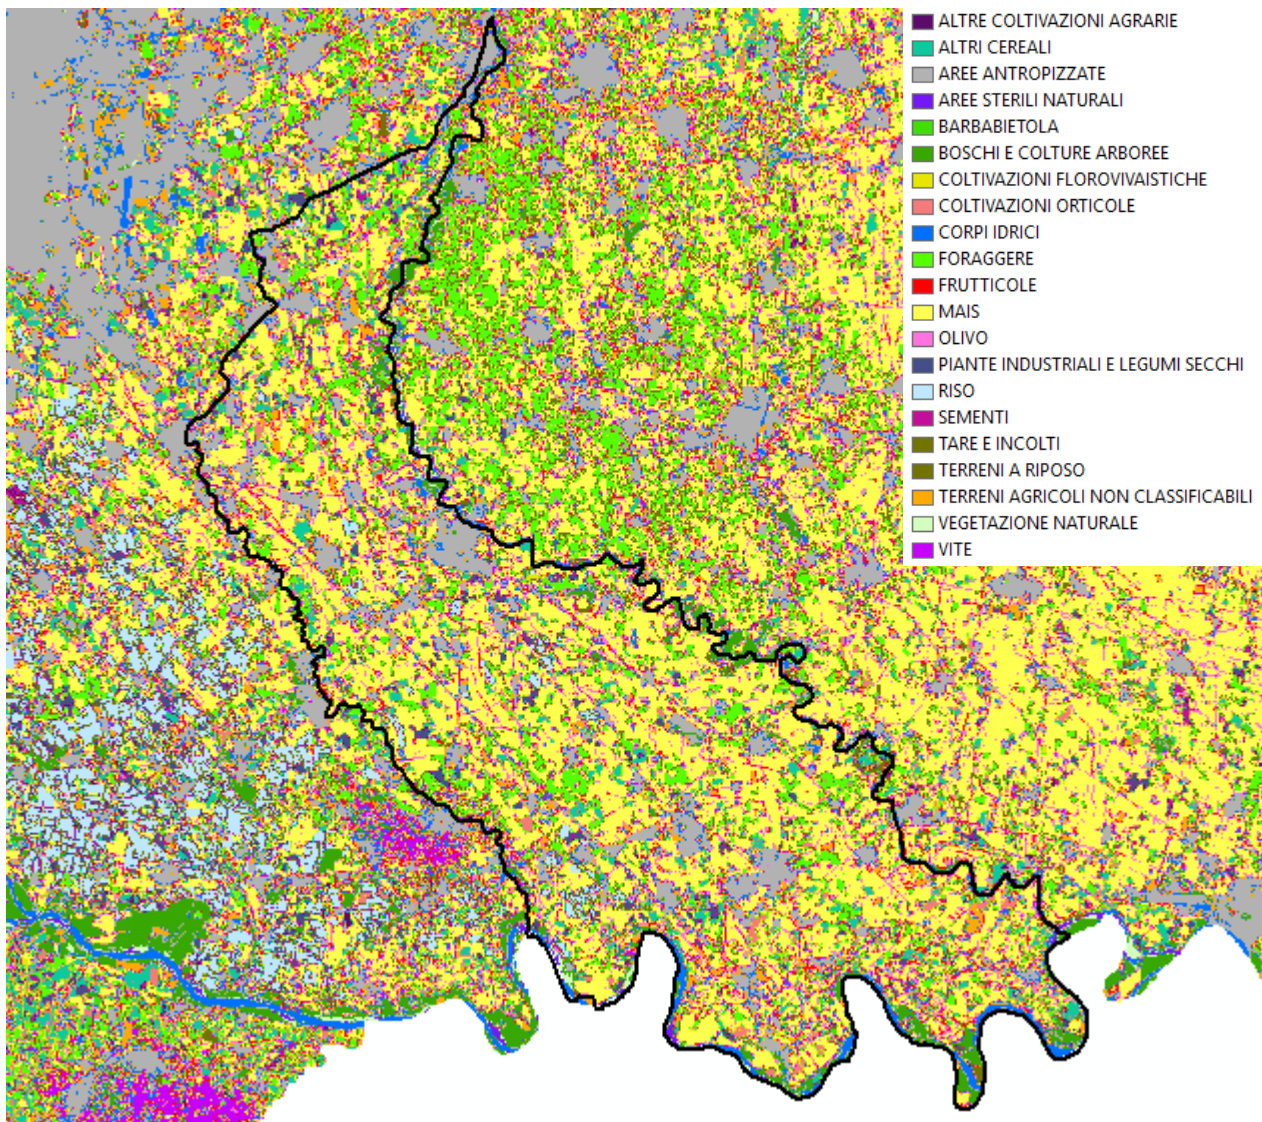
ALTRE COLTIVAZIONI AGRARIE
ALTRI CEREALI
AREE ANTROPIZZATE
AREE STERILI NATURALI
BARBABIETOLA
BOSCHI E COLTURE ARBOREE
COLTIVAZIONI FLOROVIVAISTICHE
COLTIVAZIONI ORTICOLE
CORPI IDRICI
FORAGGERE
FRUTTICOLE
MAIS
OLIVO
PIANTE INDUSTRIALI E LEGUMI SECCHI
RISO
SEMENTI
TARE E INCOLTI
TERRENI A RIPOSO
TERRENI AGRICOLI NON CLASSIFICABILI
VEGETAZIONE NATURALE
VITE